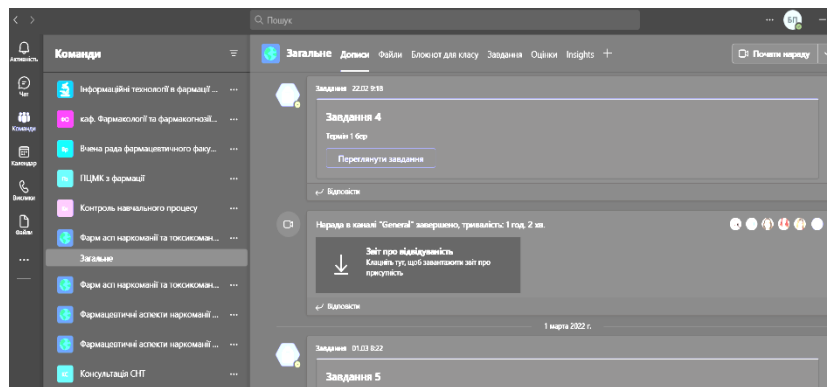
Пошук

БП

Активність

Чат

Команди

Календар

Виклики

Файли

...

Команди

Інформаційні технології в фармації ...

ФФ каф. Фармакології та фармакогнозії ...

Вчена рада фармацевтичного факу...

ПЦМК з фармації

Контроль навчального процесу

Фарм асп наркоманії та токсикоман...

Загальне

Фарм асп наркоманії та токсикоман...

Фармацевтичні аспекти наркоманії ...

Фармацевтичні аспекти наркоманії ...

Консультація СНТ

Загальне Дописи Файли Блокнот для класу Завдання Оцінки Insights +

Почати нараду

Завдання 22.02 9:18

Завдання 4

Термін 1 бер

Переглянути завдання

Відповісти

Нарада в каналі "General" завершено, тривалість: 1 год. 2 хв.

Звіт про відвідуваність

Клацніть тут, щоб завантажити звіт про присутність

Відповісти

1 марта 2022 г.

Завдання 01.03 8:22

Завдання 5